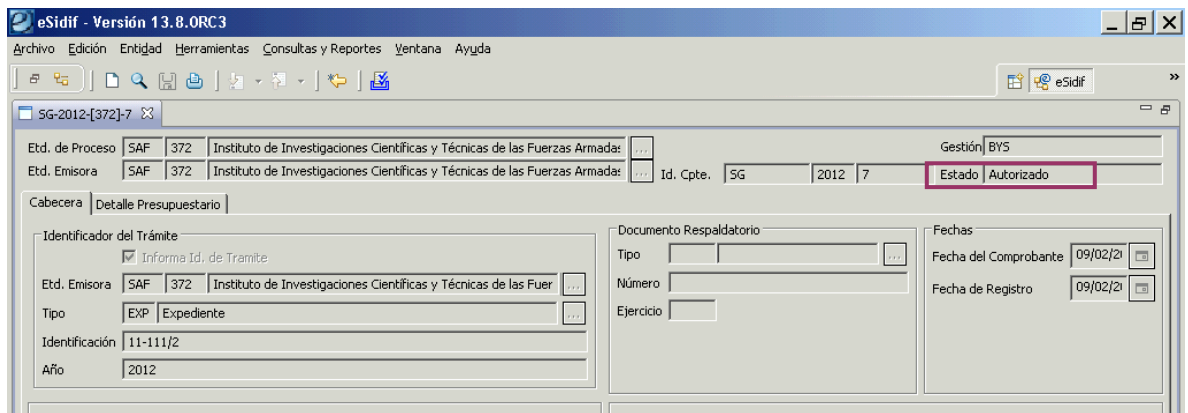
eSidif - Versión 13.8.0RC3

Archivo Edición Entidad Herramientas Consultas y Reportes Ventana Ayuda

eSidif

SG-2012-[372]-7

Etd. de Proceso SAF 372 Instituto de Investigaciones Científicas y Técnicas de las Fuerzas Armadas ...

Gestión BYS

Etd. Emisora SAF 372 Instituto de Investigaciones Científicas y Técnicas de las Fuerzas Armadas ...

Id. Cpte. SG 2012 7

Estado Autorizado

Cabecera | Detalle Presupuestario

Identificador del Trámite

Informa Id. de Tramite

Etd. Emisora SAF 372 Instituto de Investigaciones Científicas y Técnicas de las Fuer ...

Tipo EXP Expediente ...

Identificación 11-111/2

Año 2012

Documento Respaldatorio

Tipo ...

Número

Ejercicio

Fechas

Fecha del Comprobante 09/02/2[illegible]

Fecha de Registro 09/02/2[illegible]